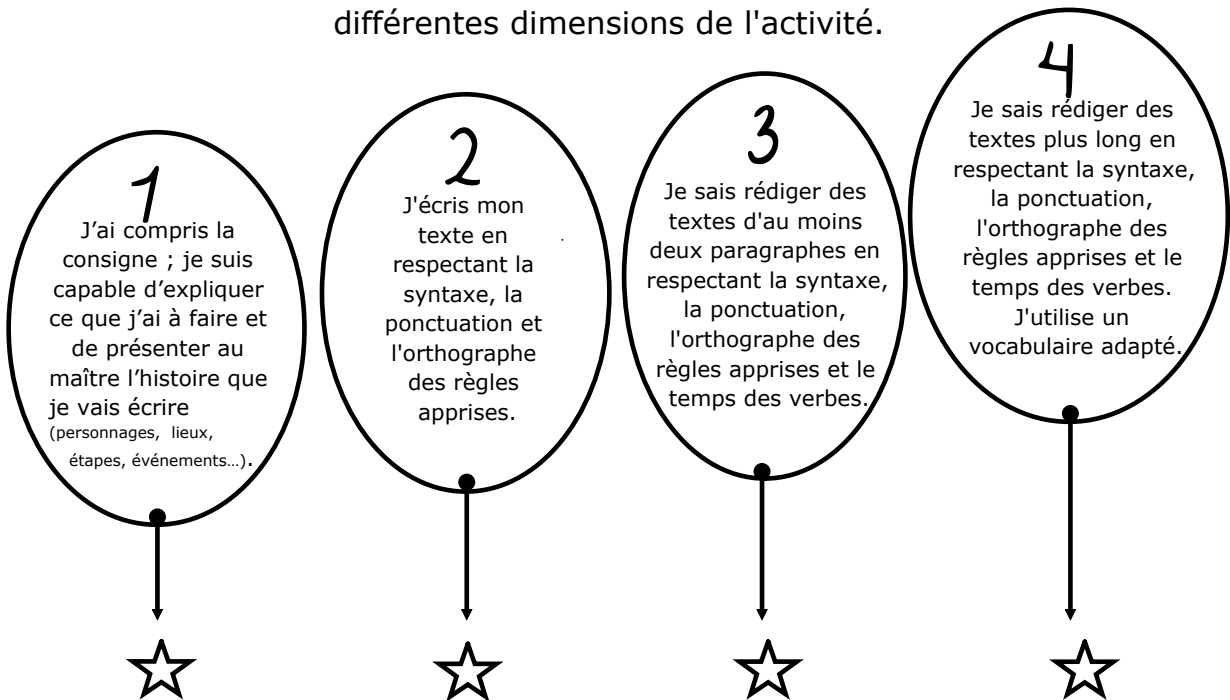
différentes dimensions de l'activité.

1
J'ai compris la consigne ; je suis capable d'expliquer ce que j'ai à faire et de présenter au maître l'histoire que je vais écrire (personnages, lieux, étapes, événements…).

2
J'écris mon texte en respectant la syntaxe, la ponctuation et l'orthographe des règles apprises.

3
Je sais rédiger des textes d'au moins deux paragraphes en respectant la syntaxe, la ponctuation, l'orthographe des règles apprises et le temps des verbes.

4
Je sais rédiger des textes plus long en respectant la syntaxe, la ponctuation, l'orthographe des règles apprises et le temps des verbes. J'utilise un vocabulaire adapté.